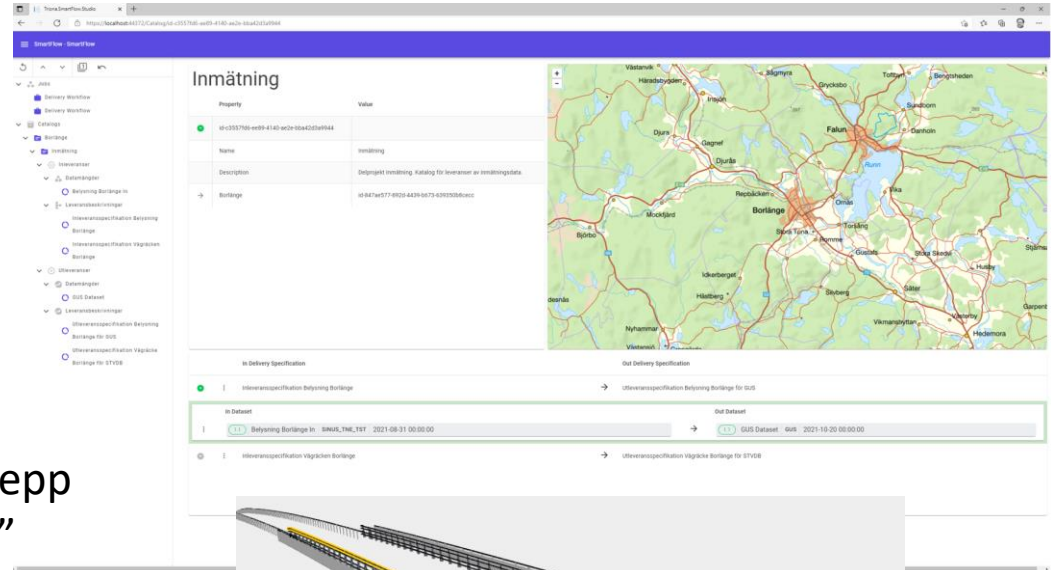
Trona.SmartFlow.Studio
https://localhost:44372/Catalog/id-c3557fd6-ee89-4140-ae2e-bba42d3a9944

SmartFlow - SmartFlow

Jobs
Delivery Workflow
Delivery Workflow
Catalogs
Borlänge
Inmätning
Inleveranser
Datamängder
Belysning Borlänge In
Leveransbeskrivningar
Inleveransspecifikation Belysning Borlänge
Inleveransspecifikation Vägräcken Borlänge
Utleveranser
Datamängder
GUS Dataset
Leveransbeskrivningar
Utleveransspecifikation Belysning Borlänge för GUS
Utleveransspecifikation Vägräcke Borlänge för STVDB

Inmätning

| Property | Value |
|---|---|
| id-c3557fd6-ee89-4140-ae2e-bba42d3a9944 | |
| Name | Inmätning |
| Description | Delprojekt Inmätning. Katalog för leveranser av inmätningsdata. |
| Borlänge | id-847ae577-8920-4439-b673-639350b8cecc |

Västanvik Häradsbygden Bjursås Grycksbo Bengtsheden Toftbyn Sundborn Djura Gagnef Falun Danholn Djurås Runn Repbäcken Vika Mockfjärd Borlänge Ornäs Björbo Stora Tuna Torsång Gustafs Stora Skedvi Stjärnsund Idkerberget Hästberg Husby Säter Sevberg Garpenberg Nyhammar Vikmanshyttan Hedemora Vansbro

In Delivery Specification
Out Delivery Specification
Inleveransspecifikation Belysning Borlänge → Utleveransspecifikation Belysning Borlänge för GUS
In Dataset
Out Dataset
1.1 Belysning Borlänge In SINUS_TNE_TST 2021-08-31 00:00:00 → 1.1 GUS Dataset GUS 2021-10-20 00:00:00
Inleveransspecifikation Vägräcken Borlänge → Utleveransspecifikation Vägräcke Borlänge för STVDB

epp
”